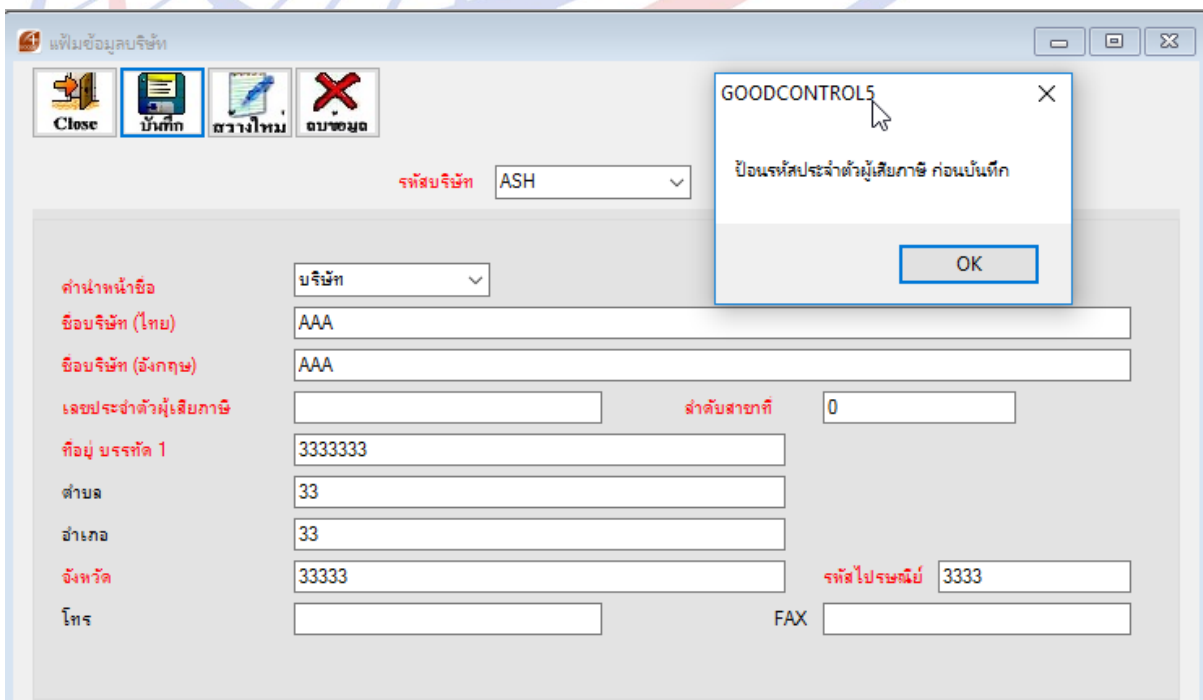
แฟ้มข้อมูลบริษัท

Close บันทึก สร้างใหม่ ลบข้อมูล

รหัสบริษัท ASH

คำนำหน้าชื่อ บริษัท
ชื่อบริษัท (ไทย) AAA
ชื่อบริษัท (อังกฤษ) AAA
เลขประจำตัวผู้เสียภาษี
ลำดับสาขาที่ 0
ที่อยู่ บรรทัด 1 3333333
ตำบล 33
อำเภอ 33
จังหวัด 33333
รหัสไปรษณีย์ 3333
โทร
FAX

GOODCONTROL5
ป้อนรหัสประจำตัวผู้เสียภาษี ก่อนบันทึก
OK